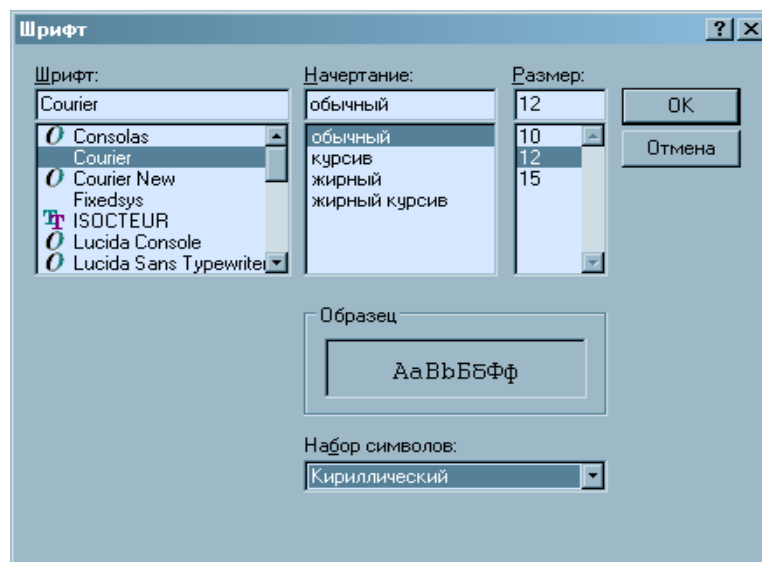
Шрифт

?

Шрифт:

Courier

Consolas
Courier
Courier New
Fixedsys
ISOCTEUR
Lucida Console
Lucida Sans Typewriter

Начертание:

обычный

обычный
курсив
жирный
жирный курсив

Размер:

12

10
12
15

OK

Отмена

Образец

AaBbБбФф

Набор символов:

Кириллический